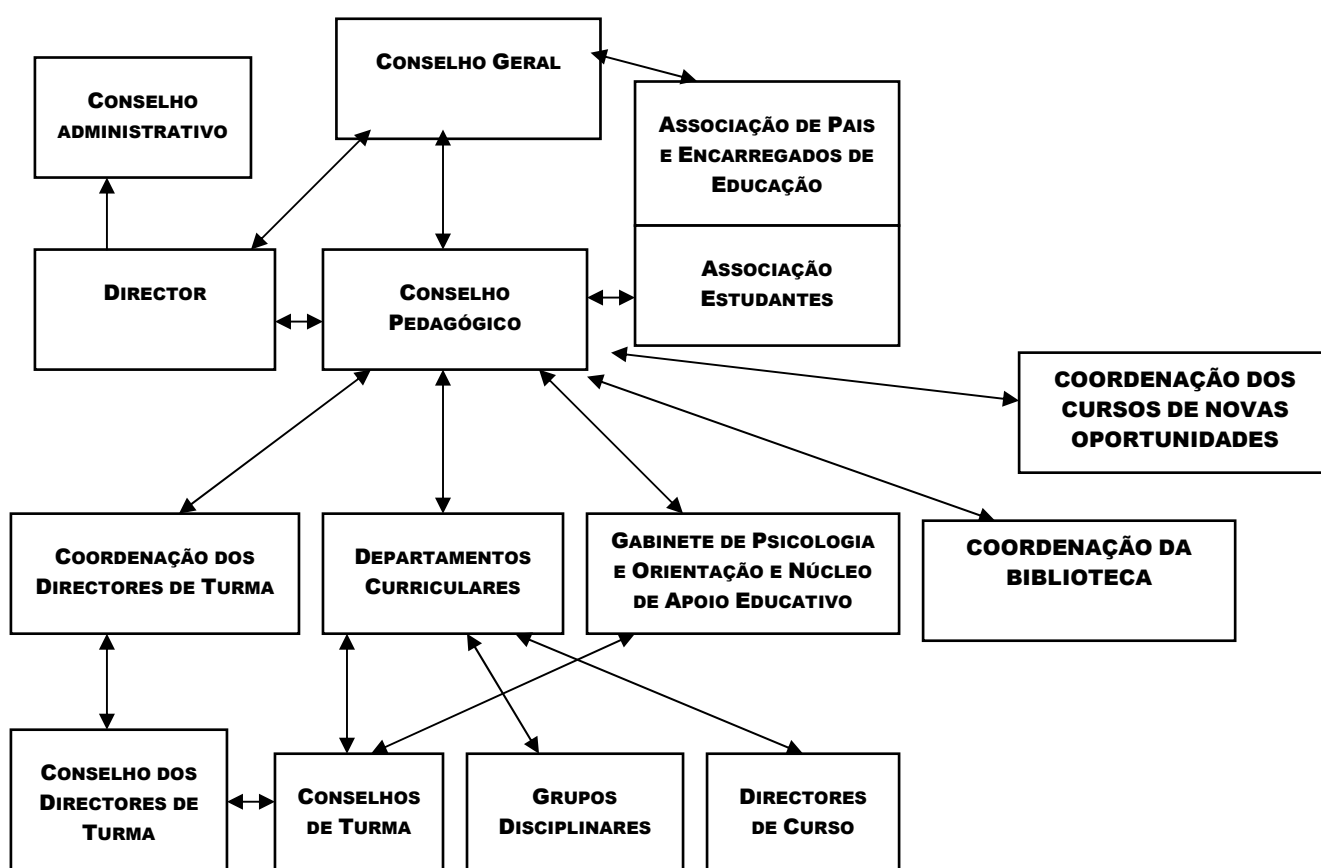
Conselho Geral

Conselho administrativo

Associação de Pais e Encarregados de Educação

Associação Estudantes

Director

Conselho Pedagógico

COORDENAÇÃO DOS CURSOS DE NOVAS OPORTUNIDADES

Coordenação dos Directores de Turma

Departamentos Curriculares

Gabinete de Psicologia e Orientação e Núcleo de Apoio Educativo

COORDENAÇÃO DA BIBLIOTECA

Conselho dos Directores de Turma

Conselhos de Turma

Grupos Disciplinares

Directores de Curso